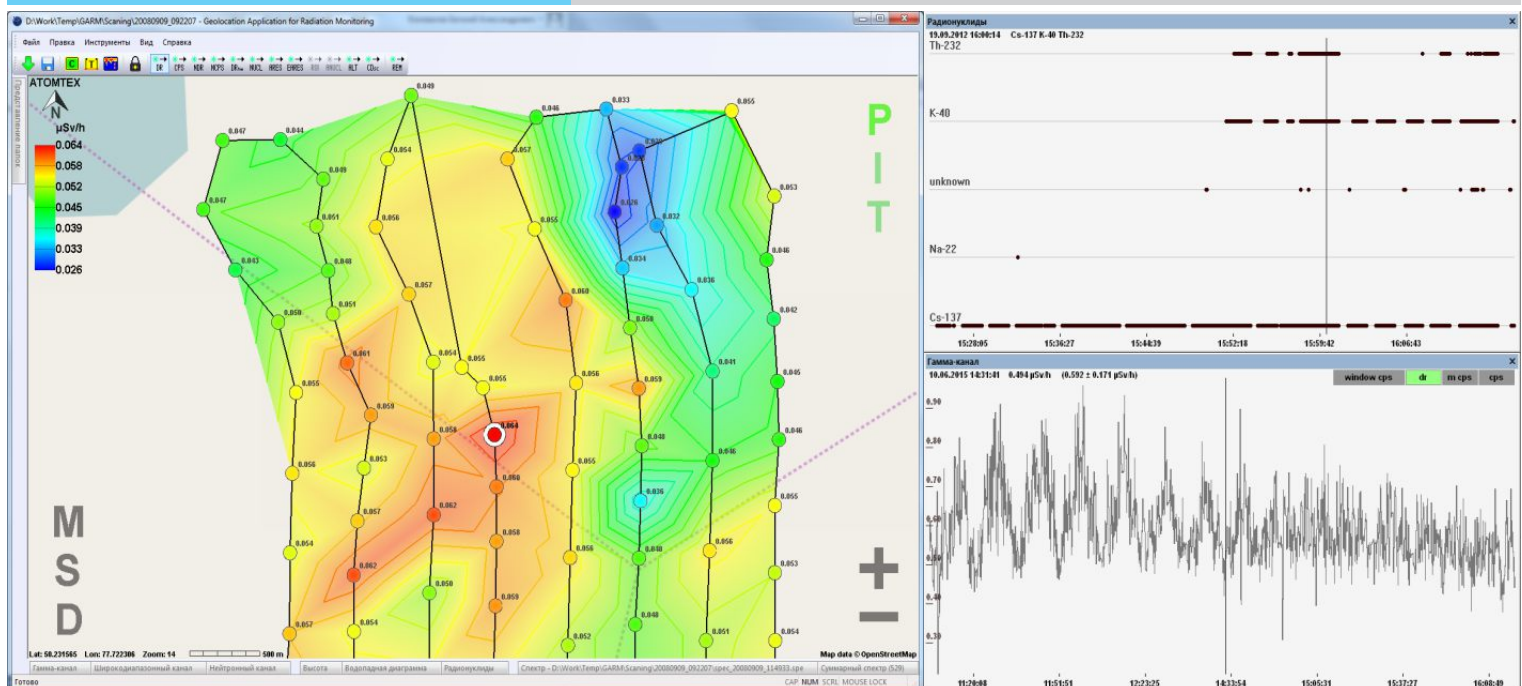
D:\Work\Temp\GARM\Scaning\20080909_092207 - Geolocation Application for Radiation Monitoring

Файл Правка Инструменты Вид Справка

DR CPS NDR NCPS DRav NUCL ARES ENRES ROI RNUCL ALT COsc REM

Представление папок

ATOMTEX

N

μSv/h
0.064
0.058
0.052
0.045
0.039
0.033
0.026

0.049
0.046
0.033
0.055
0.047
0.044
0.054
0.057
0.049
0.053
0.049
0.047
0.051
0.056
0.055
0.026
0.032
0.046
0.043
0.048
0.034
0.057
0.060
0.036
0.051
0.042
0.050
0.058
0.061
0.054
0.055
0.041
0.055
0.055
0.056
0.059
0.045
0.059
0.056
0.064
0.046
0.048
0.056
0.053
0.060
0.055
0.046
0.026
0.055
0.057
0.062
0.058
0.054
0.056
0.048
0.056
0.062
0.053
0.058
0.059
0.057
0.054
0.048
0.052
0.051
0.054

P
I
T

M
S
D

Lat: 50.231565 Lon: 77.722306 Zoom: 14 500 m

Map data © OpenStreetMap

Гамма-канал | Широкодиапазонный канал | Нейтронный канал | Высота | Водопадная диаграмма | Радионуклиды | Спектр - D:\Work\Temp\GARM\Scaning\20080909_092207\spec_20080909_114933.spe | Суммарный спектр (529)

Готово

CAP NUM SCRL MOUSE LOCK

Радионуклиды

19.09.2012 16:00:14 Cs-137 K-40 Th-232

Th-232

K-40

unknown

Na-22

Cs-137

15:28:05 15:36:27 15:44:39 15:52:18 15:59:42 16:06:43

Гамма-канал

10.06.2015 14:31:41 0.494 μSv/h (0.592 ± 0.171 μSv/h)

window cps | dr | m cps | cps

0.90
0.80
0.70
0.60
0.50
0.40
0.30

11:20:08 11:51:51 12:23:25 14:33:54 15:05:31 15:37:27 16:08:49